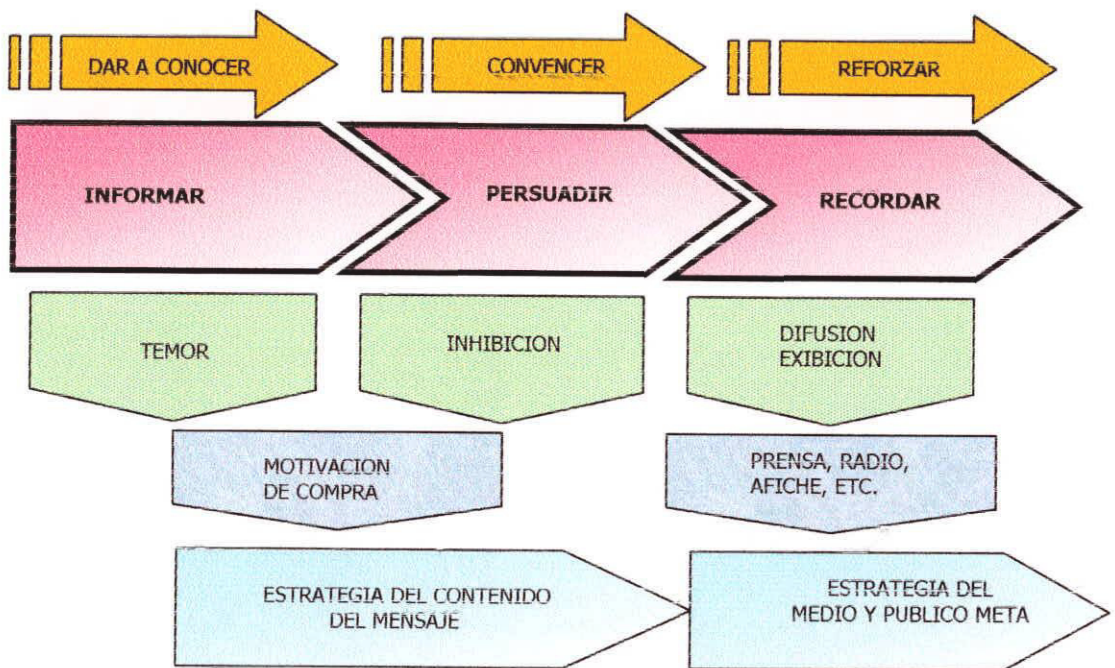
DAR A CONOCER

CONVENCER

REFORZAR

INFORMAR

PERSUADIR

RECORDAR

TEMOR

INHIBICION

DIFUSION EXIBICION

MOTIVACION DE COMPRA

PRENSA, RADIO, AFICHE, ETC.

ESTRATEGIA DEL CONTENIDO DEL MENSAJE

ESTRATEGIA DEL MEDIO Y PUBLICO META